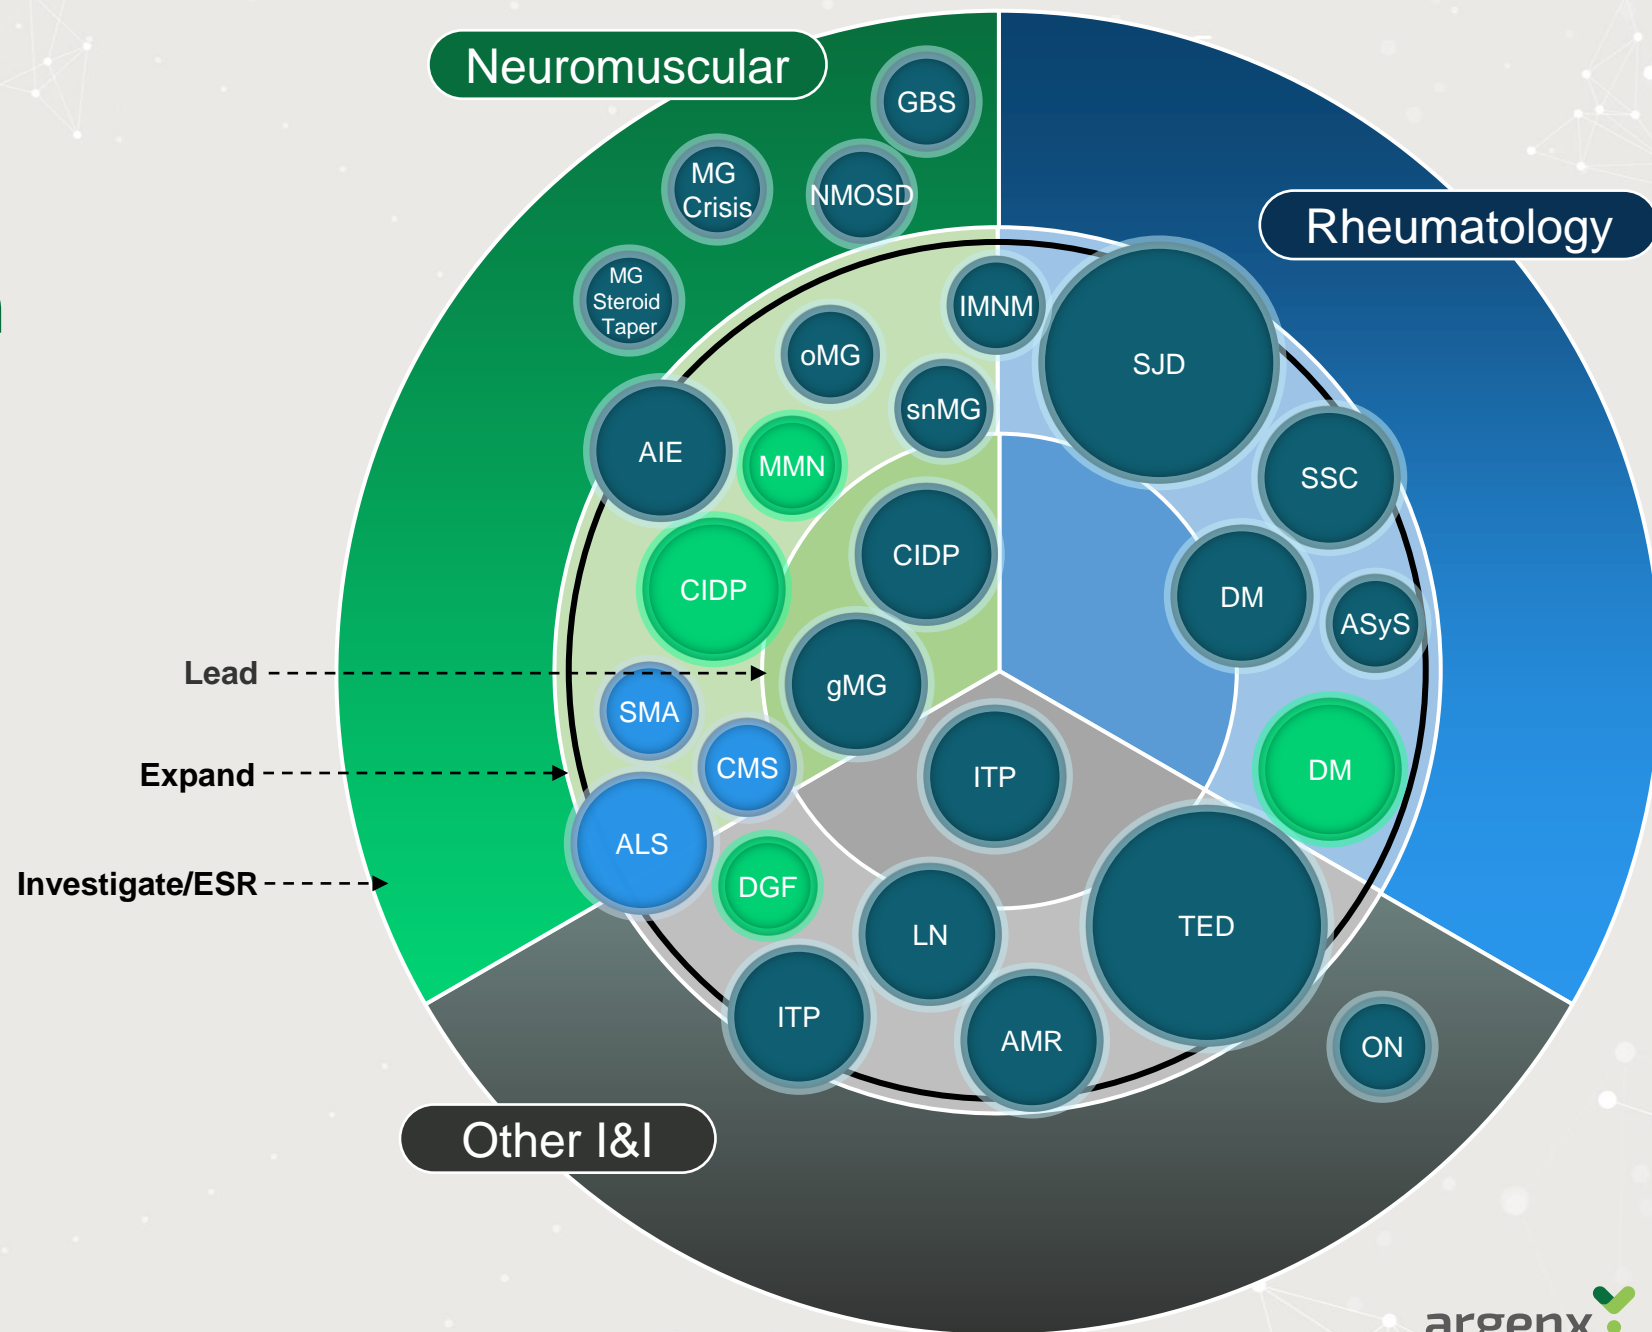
Neuromuscular

Rheumatology

GBS

MG Crisis

NMOSD

MG Steroid Taper

IMNM

SJD

oMG

snMG

AIE

MMN

SSC

CIDP

CIDP

DM

ASyS

Lead

gMG

SMA

DM

Expand

CMS

ITP

ALS

Investigate/ESR

DGF

TED

LN

ITP

AMR

ON

Other I&I

argenx